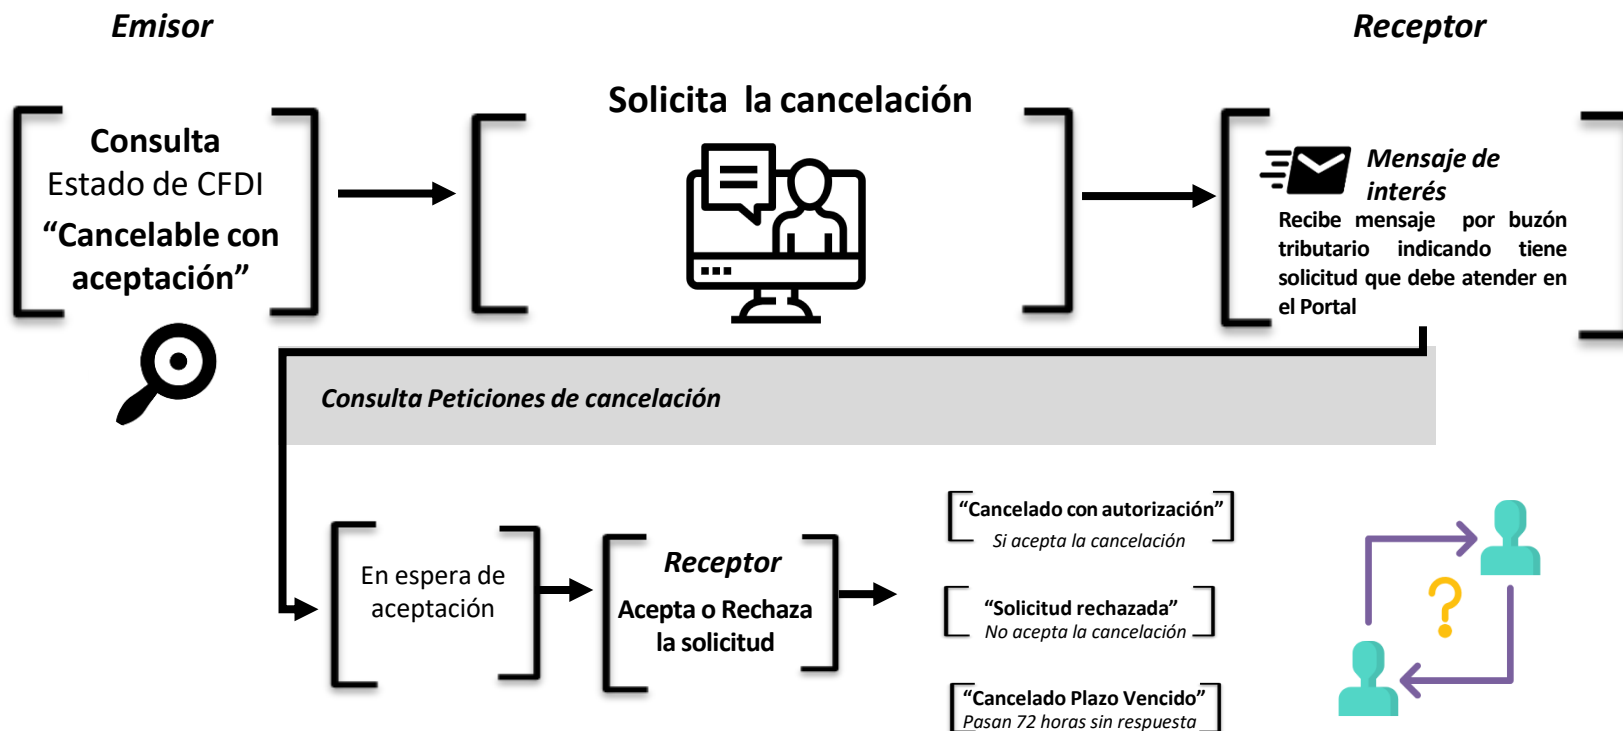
Emisor

Receptor

Consulta
Estado de CFDI
“Cancelable con aceptación”

Solicita la cancelación

Mensaje de interés
Recibe mensaje por buzón tributario indicando tiene solicitud que debe atender en el Portal

Consulta Peticiones de cancelación

En espera de aceptación

Receptor
Acepta o Rechaza la solicitud

“Cancelado con autorización”
Si acepta la cancelación

“Solicitud rechazada”
No acepta la cancelación

“Cancelado Plazo Vencido”
Pasan 72 horas sin respuesta